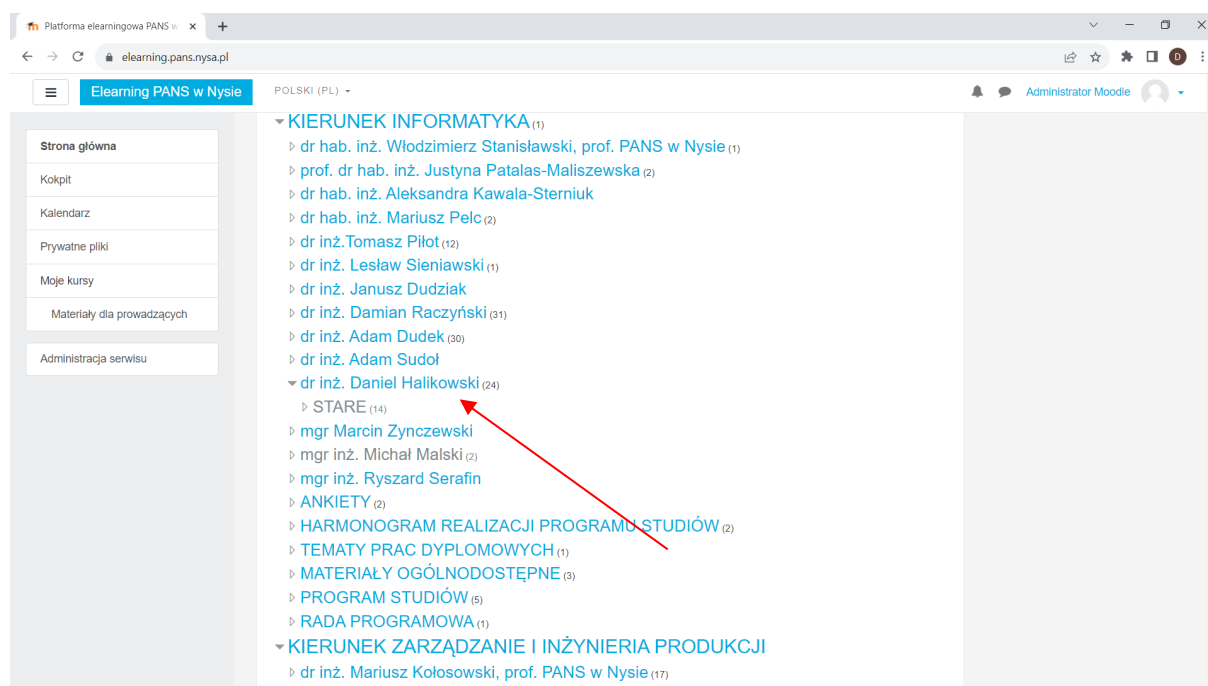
Platforma elearningowa PANS w
elearning.pans.nysa.pl

Elearning PANS w Nysie
POLSKI (PL)
Administrator Moodle

Strona główna
Kokpit
Kalendarz
Prywatne pliki
Moje kursy
Materiały dla prowadzących
Administracja serwisu

KIERUNEK INFORMATYKA (1)
dr hab. inż. Włodzimierz Stanisławski, prof. PANS w Nysie (1)
prof. dr hab. inż. Justyna Patalas-Maliszewska (2)
dr hab. inż. Aleksandra Kawala-Sterniuk
dr hab. inż. Mariusz Pelc (2)
dr inż.Tomasz Piłot (12)
dr inż. Lesław Sieniawski (1)
dr inż. Janusz Dudziak
dr inż. Damian Raczyński (31)
dr inż. Adam Dudek (30)
dr inż. Adam Sudoł
dr inż. Daniel Halikowski (24)
STARE (14)
mgr Marcin Zynczewski
mgr inż. Michał Malski (2)
mgr inż. Ryszard Serafin
ANKIETY (2)
HARMONOGRAM REALIZACJI PROGRAMU STUDIÓW (2)
TEMATY PRAC DYPLOMOWYCH (1)
MATERIAŁY OGÓLNODOSTĘPNE (3)
PROGRAM STUDIÓW (5)
RADA PROGRAMOWA (1)
KIERUNEK ZARZĄDZANIE I INŻYNIERIA PRODUKCJI
dr inż. Mariusz Kołosowski, prof. PANS w Nysie (17)